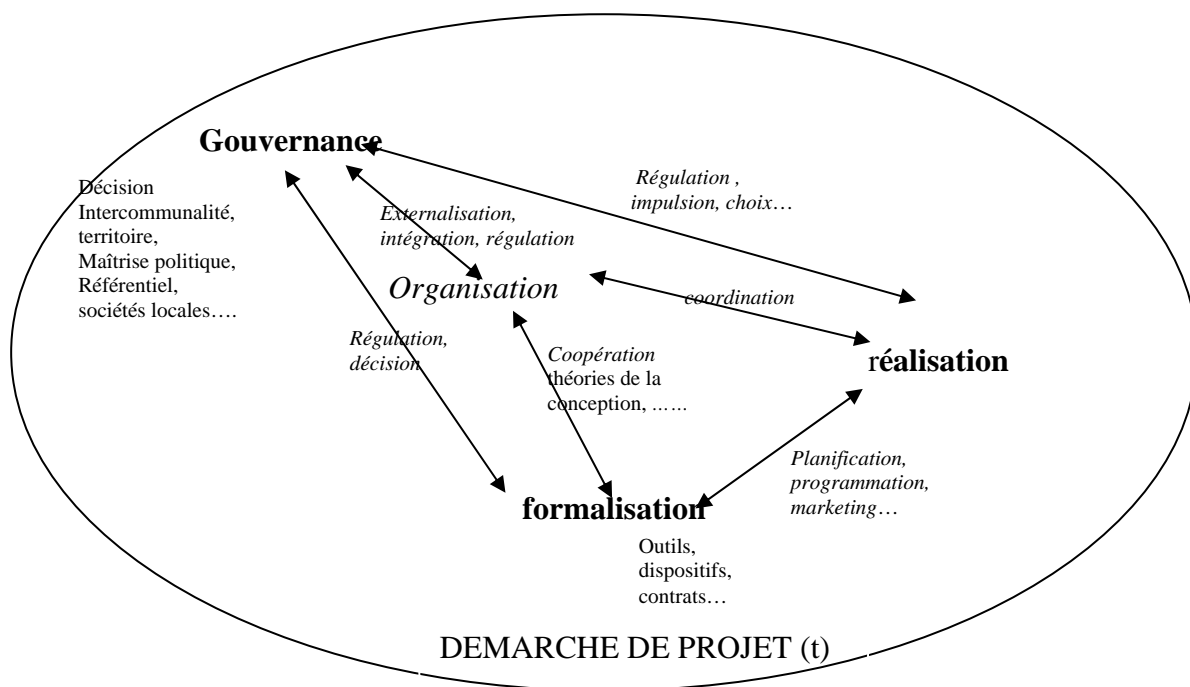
Gouvernance

Décision
Intercommunalité,
territoire,
Maîtrise politique,
Référentiel,
sociétés locales….

Régulation ,
impulsion, choix…

Externalisation,
intégration, régulation

Organisation

coordination

Régulation,
décision

Coopération
théories de la
conception, ……

réalisation

Planification,
programmation,
marketing…

formalisation

Outils,
dispositifs,
contrats…

DEMARCHE DE PROJET (t)